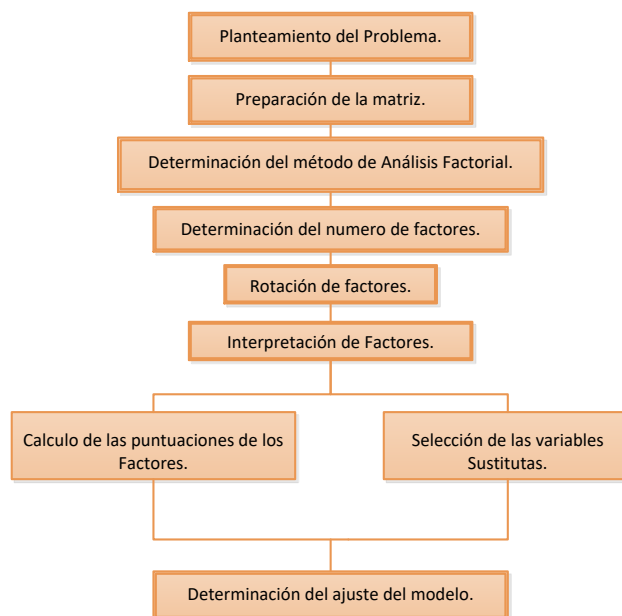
Planteamiento del Problema.

Preparación de la matriz.

Determinación del método de Análisis Factorial.

Determinación del numero de factores.

Rotación de factores.

Interpretación de Factores.

Calculo de las puntuaciones de los Factores.

Selección de las variables Sustitutas.

Determinación del ajuste del modelo.